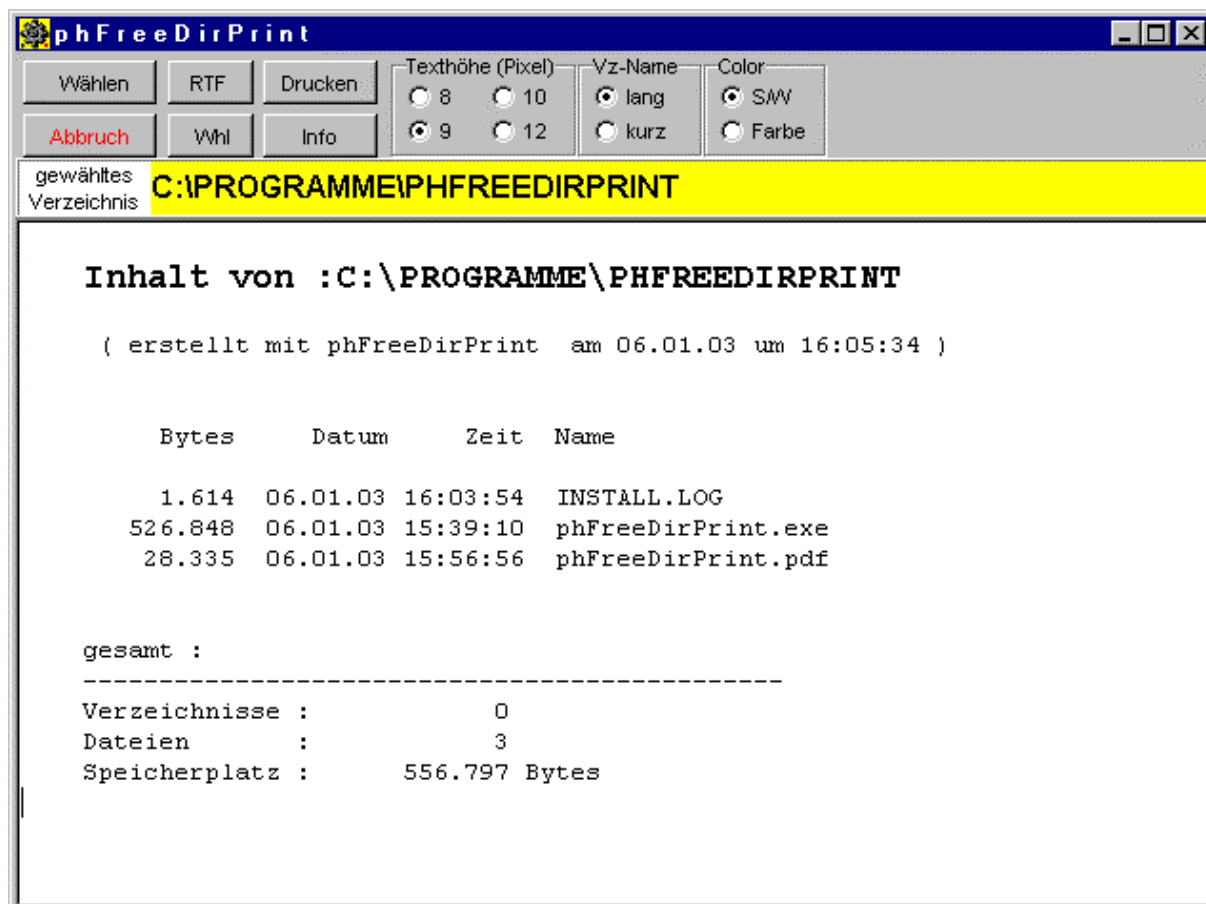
phFreeDirPrint

Wählen
RTF
Drucken
Abbruch
Whl
Info

Texthöhe (Pixel)
8
10
9
12

Vz-Name
lang
kurz

Color
S/W
Farbe

gewähltes Verzeichnis
C:\PROGRAMME\PHFREEDIRPRINT

Inhalt von :C:\PROGRAMME\PHFREEDIRPRINT

( erstellt mit phFreeDirPrint am 06.01.03 um 16:05:34 )

| Bytes | Datum | Zeit | Name |
|---|---|---|---|
| 1.614 | 06.01.03 | 16:03:54 | INSTALL.LOG |
| 526.848 | 06.01.03 | 15:39:10 | phFreeDirPrint.exe |
| 28.335 | 06.01.03 | 15:56:56 | phFreeDirPrint.pdf |

gesamt :
---------------------------------------------
Verzeichnisse : 0
Dateien : 3
Speicherplatz : 556.797 Bytes